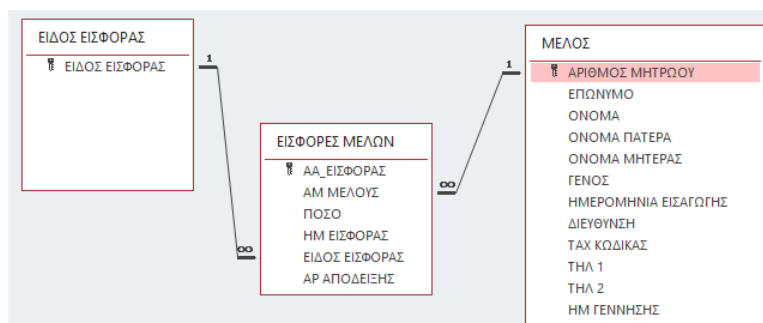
ΕΙΔΟΣ ΕΙΣΦΟΡΑΣ
ΕΙΔΟΣ ΕΙΣΦΟΡΑΣ

1

∞

ΕΙΣΦΟΡΕΣ ΜΕΛΩΝ
ΑΑ_ΕΙΣΦΟΡΑΣ
ΑΜ ΜΕΛΟΥΣ
ΠΟΣΟ
ΗΜ ΕΙΣΦΟΡΑΣ
ΕΙΔΟΣ ΕΙΣΦΟΡΑΣ
ΑΡ ΑΠΟΔΕΙΞΗΣ

∞

1

ΜΕΛΟΣ
ΑΡΙΘΜΟΣ ΜΗΤΡΩΟΥ
ΕΠΩΝΥΜΟ
ΟΝΟΜΑ
ΟΝΟΜΑ ΠΑΤΕΡΑ
ΟΝΟΜΑ ΜΗΤΕΡΑΣ
ΓΕΝΟΣ
ΗΜΕΡΟΜΗΝΙΑ ΕΙΣΑΓΩΓΗΣ
ΔΙΕΥΘΥΝΣΗ
ΤΑΧ ΚΩΔΙΚΑΣ
ΤΗΛ 1
ΤΗΛ 2
ΗΜ ΓΕΝΝΗΣΗΣ